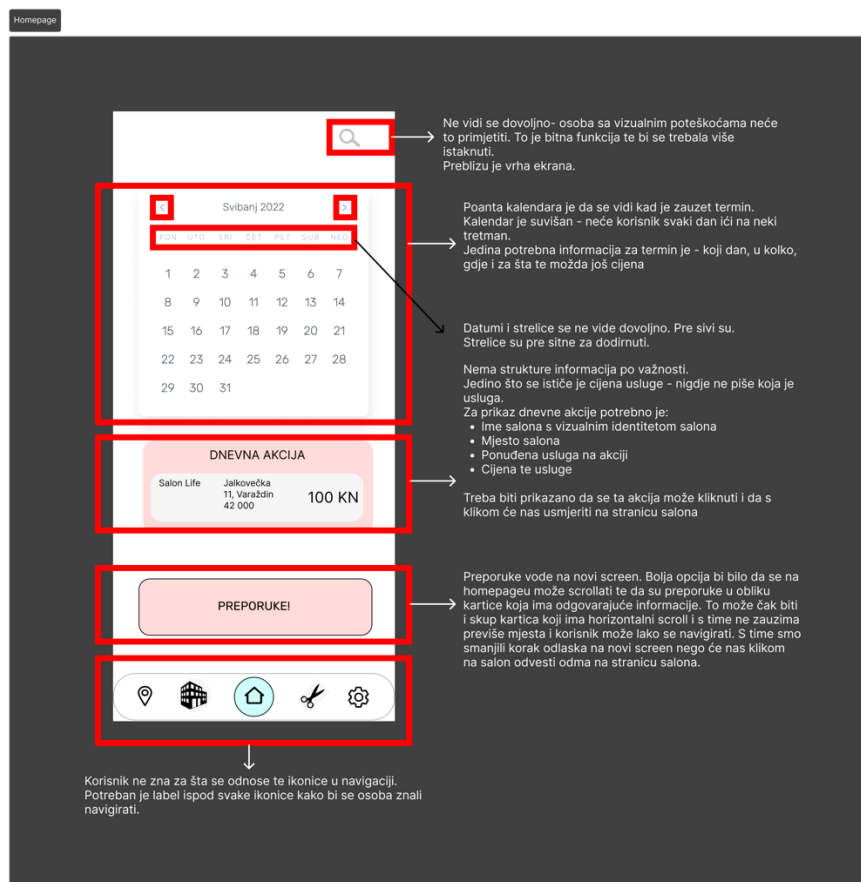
Homepage

Svibanj 2022

PON UTO SRI ČET PET SUB NED

| | | | | | | |
|---|---|---|---|---|---|---|
| 1 | 2 | 3 | 4 | 5 | 6 | 7 |
| 8 | 9 | 10 | 11 | 12 | 13 | 14 |
| 15 | 16 | 17 | 18 | 19 | 20 | 21 |
| 22 | 23 | 24 | 25 | 26 | 27 | 28 |
| 29 | 30 | 31 | | | | |

DNEVNA AKCIJA

Salon Life
Jalkovečka 11, Varaždin 42 000
100 KN

PREPORUKE!

Ne vidi se dovoljno- osoba sa vizualnim poteškoćama neće to primjetiti. To je bitna funkcija te bi se trebala više istaknuti.
Preblizu je vrha ekrana.

Poanta kalendara je da se vidi kad je zauzet termin. Kalendar je suvišan - neće korisnik svaki dan ići na neki tretman.
Jedina potrebna informacija za termin je - koji dan, u kolko, gdje i za šta te možda još cijena

Datumi i strelice se ne vide dovoljno. Pre sivi su.
Strelice su pre sitne za dodirnuti.

Nema strukture informacija po važnosti.
Jedino što se ističe je cijena usluge - nigdje ne piše koja je usluga.
Za prikaz dnevne akcije potrebno je:
• Ime salona s vizualnim identitetom salona
• Mjesto salona
• Ponuđena usluga na akciji
• Cijena te usluge

Treba biti prikazano da se ta akcija može kliknuti i da s klikom će nas usmjeriti na stranicu salona

Preporuke vode na novi screen. Bolja opcija bi bilo da se na homepageu može scrollati te da su preporuke u obliku kartice koja ima odgovarajuće informacije. To može čak biti i skup kartica koji ima horizontalni scroll i s time ne zauzima previše mjesta i korisnik može lako se navigirati. S time smo smanjili korak odlaska na novi screen nego će nas klikom na salon odvesti odma na stranicu salona.

Korisnik ne zna za šta se odnose te ikonice u navigaciji. Potreban je label ispod svake ikonice kako bi se osoba znali navigirati.